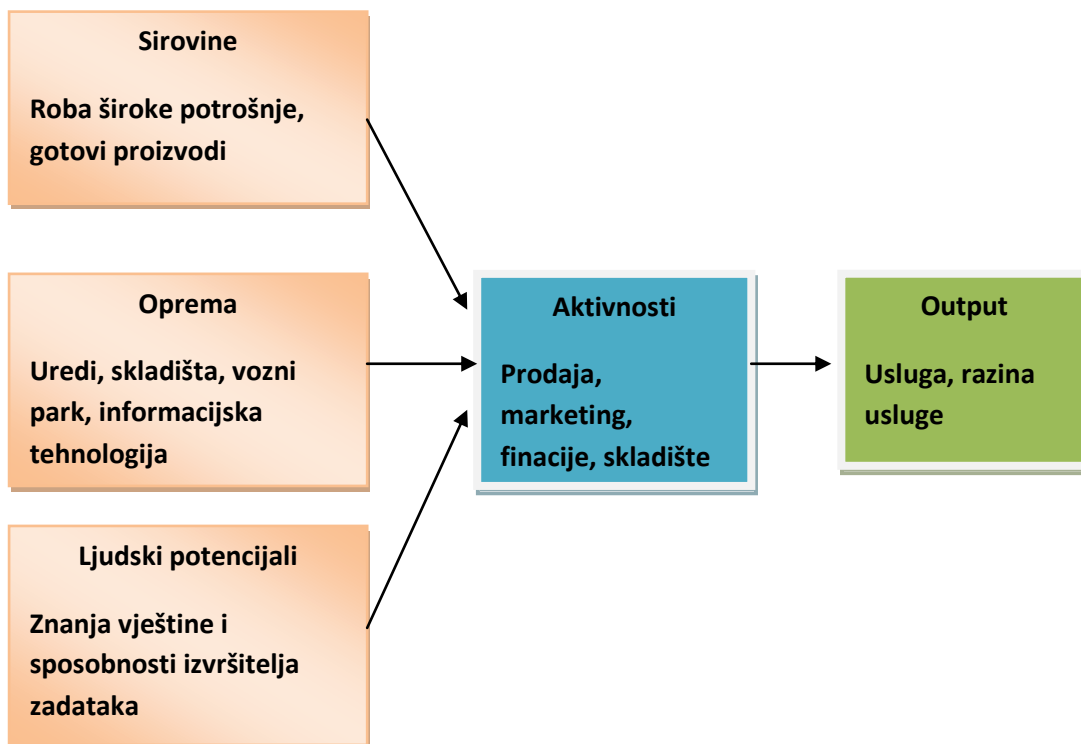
Sirovine

Roba široke potrošnje, gotovi proizvodi

Oprema

Uredi, skladišta, vozni park, informacijska tehnologija

Ljudski potencijali

Znanja vještine i sposobnosti izvršitelja zadataka

Aktivnosti

Prodaja, marketing, finacije, skladište

Output

Usluga, razina usluge